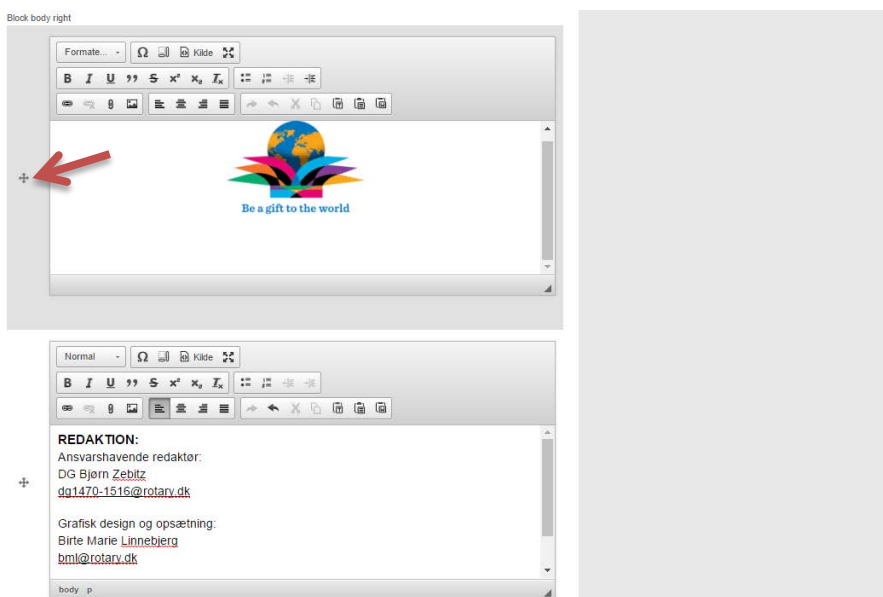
Block body right

Formate... Kilde

B I U ,, S x² x₂ Tx

Be a gift to the world

Normal Kilde

B I U ,, S x² x₂ Tx

**REDAKTION:**
Ansvarshavende redaktør:
DG Bjørn Zebitz
dg1470-1516@rotary.dk

Grafisk design og opsætning:
Birte Marie Linnebjerg
bml@rotary.dk

body p